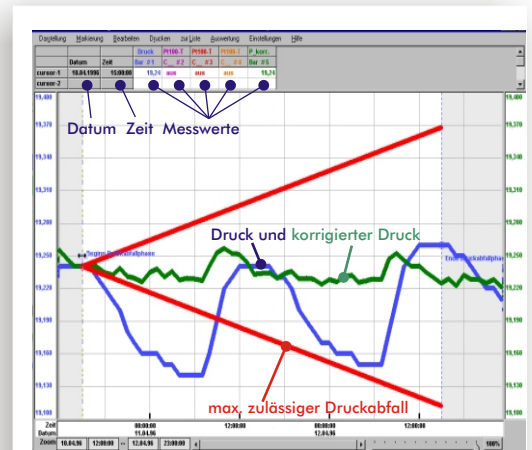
Darstellung Markierung Bearbeiten Drucken zur Liste Auswertung Einstellungen Hilfe

| | Datum | Zeit | Druck Bar #1 | Pt100-T C_ #2 | Pt100-T C_ #3 | Pt100-T C_ #4 | P_korr. Bar #5 |
|---|---|---|---|---|---|---|---|
| cursor-1 | 10.04.1996 | 15:00:00 | 19,24 | aus | aus | aus | 19,24 |
| cursor-2 | | | | | | | |

Datum Zeit Messwerte

19,400
19,370
19,340
19,310
19,280
19,250
19,220
19,190
19,160
19,130
19,100

Beginn Belastungsphase

Druck und korrigierter Druck

Ende Druckabfallphase

max. zulässiger Druckabfall

Zeit 00:00:00 12:00:00 00:00:00 12:00:00
Datum 11.04.96 12.04.96

Zoom 10.04.96 12:00:00 ↔ 13.04.96 23:00:00 100%